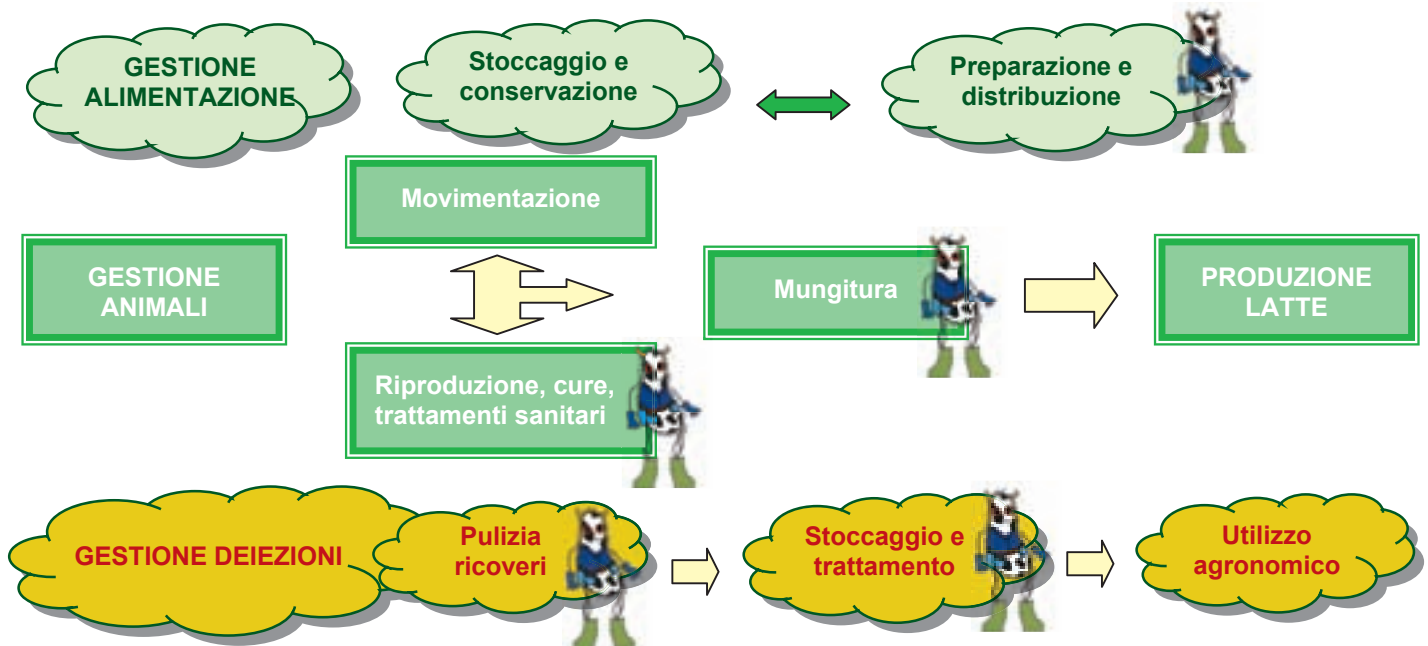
GESTIONE ALIMENTAZIONE

Stoccaggio e conservazione

Preparazione e distribuzione

Movimentazione

GESTIONE ANIMALI

Mungitura

PRODUZIONE LATTE

Riproduzione, cure, trattamenti sanitari

GESTIONE DEIEZIONI

Pulizia ricoveri

Stoccaggio e trattamento

Utilizzo agronomico